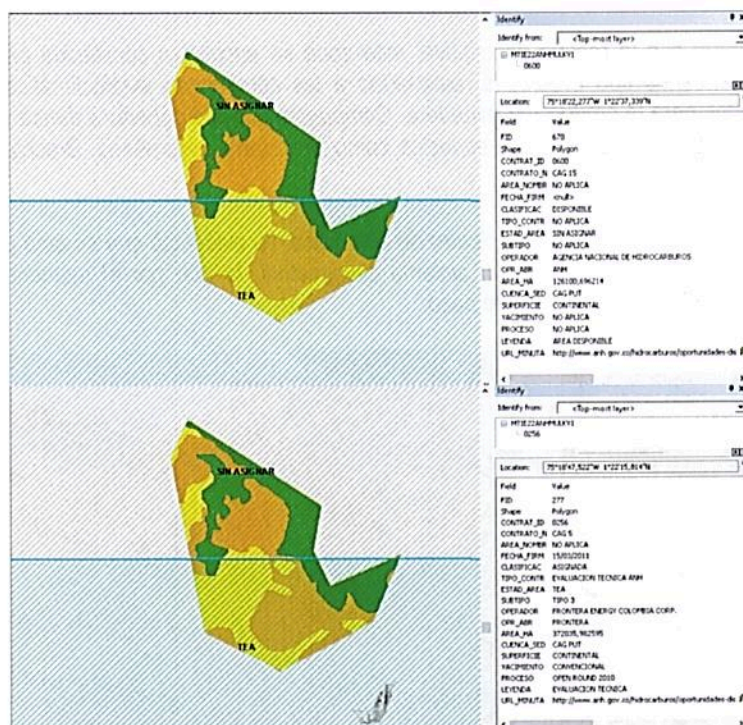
SIN ASIGNAR

TEA

Identify

Identify from: <Top-most layer>

MTIE22ANHMULKV1
0600

Location: 75°18'22,277"W 1°22'37,339"N

| Field | Value |
|---|---|
| FID | 670 |
| Shape | Polygon |
| CONTRAT_ID | 0600 |
| CONTRATO_N | CAG 15 |
| AREA_NOMBR | NO APLICA |
| FECHA_FIRM | <null> |
| CLASIFICAC | DISPONIBLE |
| TIPO_CONTR | NO APLICA |
| ESTAD_AREA | SIN ASIGNAR |
| SUBTIPO | NO APLICA |
| OPERADOR | AGENCIA NACIONAL DE HIDROCARBUROS |
| OPE_ABR | ANH |
| AREA_HA | 126100,696214 |
| CUENCA_SED | CAG PUT |
| SUPERFICIE | CONTINENTAL |
| YACIMIENTO | NO APLICA |
| PROCESO | NO APLICA |
| LEYENDA | AREA DISPONIBLE |
| URL_MINUTA | http://www.anh.gov.co/hidrocarburos/oportunidades-de |

SIN ASIGNAR

TEA

Identify

Identify from: <Top-most layer>

MTIE22ANHMULKV1
0256

Location: 75°18'47,522"W 1°22'15,814"N

| Field | Value |
|---|---|
| FID | 277 |
| Shape | Polygon |
| CONTRAT_ID | 0256 |
| CONTRATO_N | CAG 5 |
| AREA_NOMBR | NO APLICA |
| FECHA_FIRM | 15/01/2011 |
| CLASIFICAC | ASIGNADA |
| TIPO_CONTR | EVALUACION TECNICA ANH |
| ESTAD_AREA | TEA |
| SUBTIPO | TIPO 3 |
| OPERADOR | FRONTERA ENERGY COLOMBIA CORP. |
| OPE_ABR | FRONTERA |
| AREA_HA | 372035,362595 |
| CUENCA_SED | CAG PUT |
| SUPERFICIE | CONTINENTAL |
| YACIMIENTO | CONVENCIONAL |
| PROCESO | OPEN ROUND 2010 |
| LEYENDA | EVALUACION TECNICA |
| URL_MINUTA | http://www.anh.gov.co/hidrocarburos/oportunidades-de |